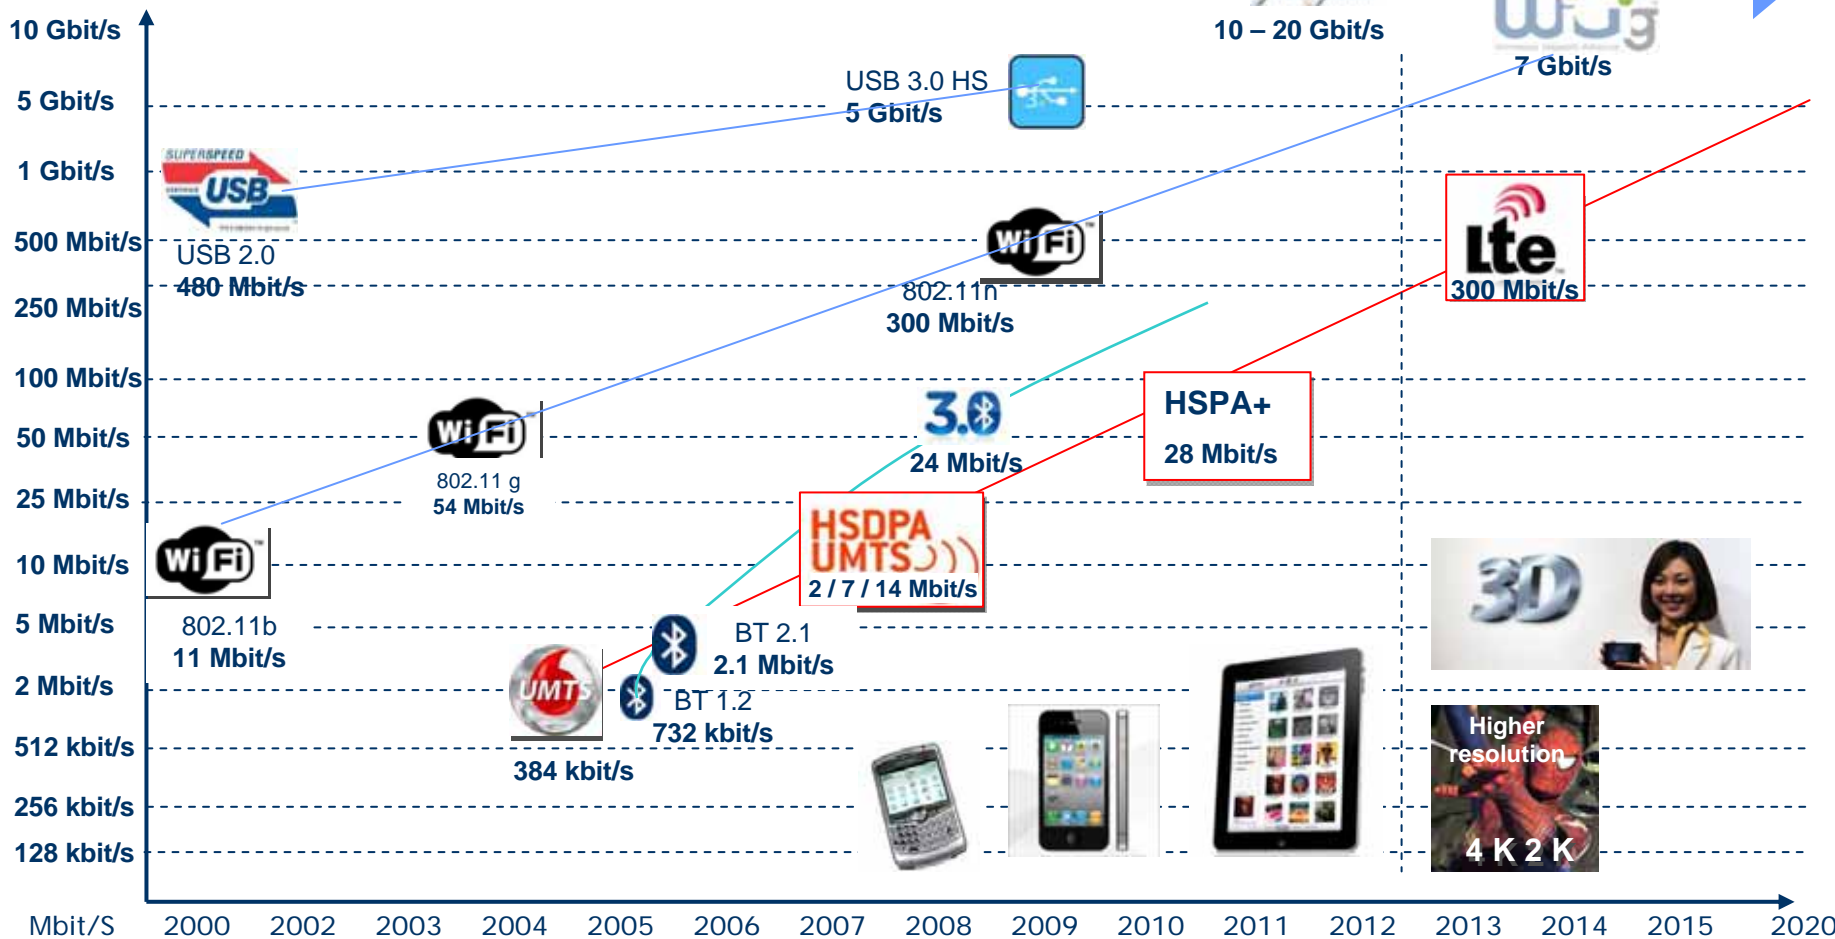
10 Gbit/s
5 Gbit/s
1 Gbit/s
500 Mbit/s
250 Mbit/s
100 Mbit/s
50 Mbit/s
25 Mbit/s
10 Mbit/s
5 Mbit/s
2 Mbit/s
512 kbit/s
256 kbit/s
128 kbit/s

10 – 20 Gbit/s
7 Gbit/s
USB 3.0 HS
5 Gbit/s
SUPERSPEED USB
USB 2.0
480 Mbit/s
Wi Fi
802.11n
300 Mbit/s
Lte
300 Mbit/s
3.0
24 Mbit/s
HSPA+
28 Mbit/s
Wi Fi
802.11 g
54 Mbit/s
Wi Fi
802.11b
11 Mbit/s
HSDPA
UMTS
2 / 7 / 14 Mbit/s
BT 2.1
2.1 Mbit/s
UMTS
BT 1.2
732 kbit/s
384 kbit/s
3D
Higher resolution
4 K 2 K

Mbit/S 2000 2002 2003 2004 2005 2006 2007 2008 2009 2010 2011 2012 2013 2014 2015 2020